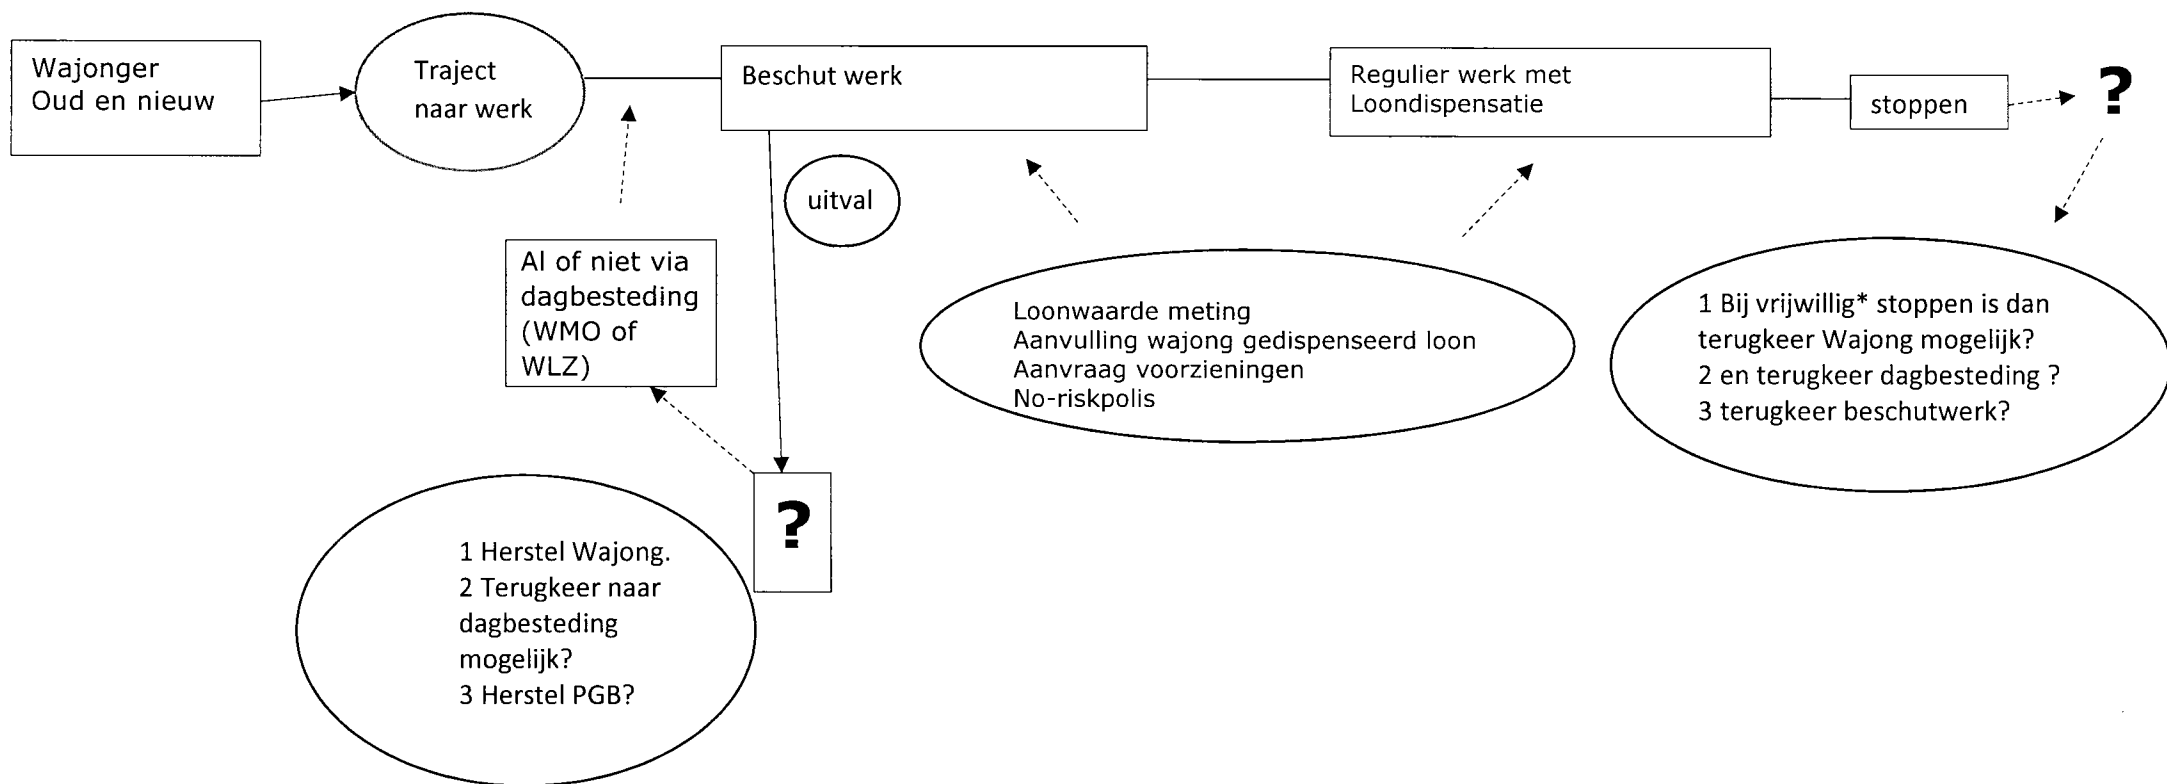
Wajonger
Oud en nieuw

Traject
naar werk

Beschut werk

Regulier werk met
Loondispensatie

stoppen

?

uitval

Al of niet via dagbesteding (WMO of WLZ)

Loonwaarde meting
Aanvulling wajong gedispenseerd loon
Aanvraag voorzieningen
No-riskpolis

1 Bij vrijwillig* stoppen is dan terugkeer Wajong mogelijk?
2 en terugkeer dagbesteding ?
3 terugkeer beschutwerk?

?

1 Herstel Wajong.
2 Terugkeer naar dagbesteding mogelijk?
3 Herstel PGB?